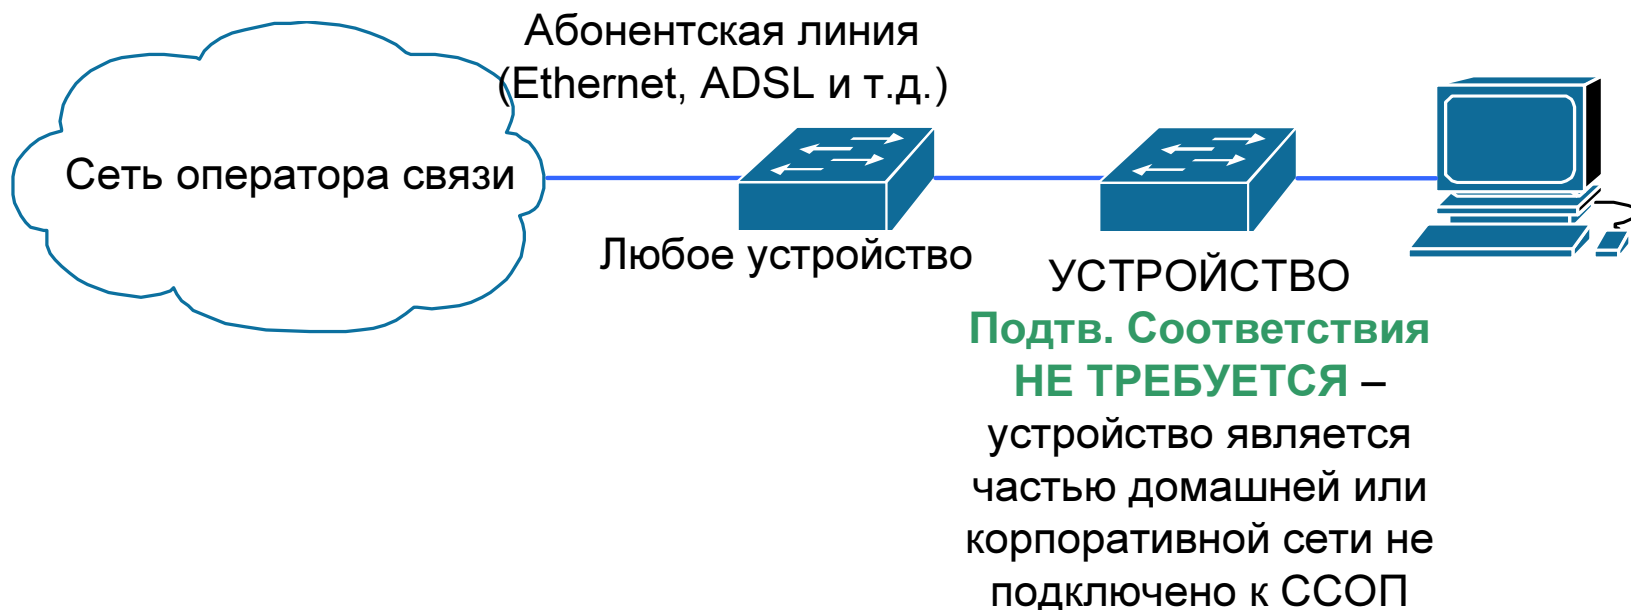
Абонентская линия
(Ethernet, ADSL и т.д.)

Сеть оператора связи

Любое устройство

УСТРОЙСТВО
Подтв. Соответствия НЕ ТРЕБУЕТСЯ – устройство является частью домашней или корпоративной сети не подключено к ССОП